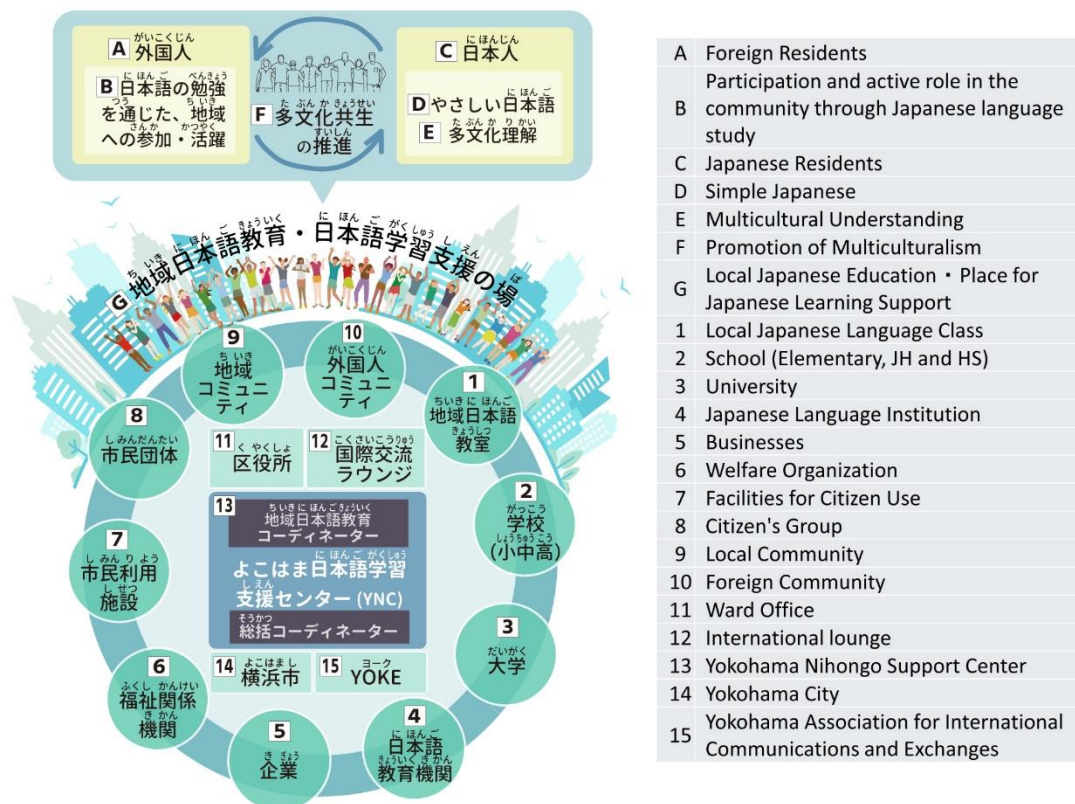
A 外国人

B 日本語の勉強を通じた、地域への参加・活躍

F 多文化共生の推進

C 日本人

D やさしい日本語

E 多文化理解

G 地域日本語教育・日本語学習支援の場

9 地域コミュニティ

10 外国人コミュニティ

1 地域日本語教室

8 市民団体

11 区役所

12 国際交流ラウンジ

2 学校（小中高）

13 地域日本語教育コーディネーター

よこはま日本語学習支援センター (YNC)

総括コーディネーター

7 市民利用施設

3 大学

6 福祉関係機関

14 横浜市

15 YOKE

5 企業

4 日本語教育機関

| | |
|---|---|
| A | Foreign Residents |
| B | Participation and active role in the community through Japanese language study |
| C | Japanese Residents |
| D | Simple Japanese |
| E | Multicultural Understanding |
| F | Promotion of Multiculturalism |
| G | Local Japanese Education・Place for Japanese Learning Support |
| 1 | Local Japanese Language Class |
| 2 | School (Elementary, JH and HS) |
| 3 | University |
| 4 | Japanese Language Institution |
| 5 | Businesses |
| 6 | Welfare Organization |
| 7 | Facilities for Citizen Use |
| 8 | Citizen's Group |
| 9 | Local Community |
| 10 | Foreign Community |
| 11 | Ward Office |
| 12 | International lounge |
| 13 | Yokohama Nihongo Support Center |
| 14 | Yokohama City |
| 15 | Yokohama Association for International Communications and Exchanges |